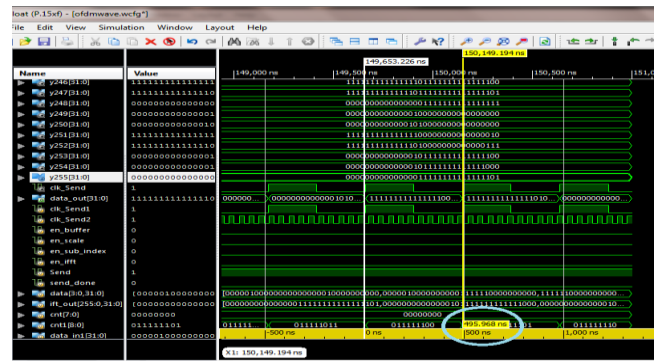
loat (P.15xf) - [ofdmwave.wcfg*]
File Edit View Simulation Window Layout Help

150,149.194 ns
149,653.226 ns

| Name | Value |
|---|---|
| y246[31:0] | 11111111111111 |
| y247[31:0] | 11111111111110 |
| y248[31:0] | 00000000000000 |
| y249[31:0] | 00000000000001 |
| y250[31:0] | 00000000000000 |
| y251[31:0] | 11111111111111 |
| y252[31:0] | 11111111111110 |
| y253[31:0] | 00000000000000 |
| y254[31:0] | 00000000000001 |
| y255[31:0] | 00000000000000 |
| clk_Send | 1 |
| data_out[31:0] | 11111111111110 |
| clk_Send1 | 1 |
| clk_Send2 | 1 |
| en_buffer | 0 |
| en_scale | 0 |
| en_sub_index | 0 |
| en_ifft | 0 |
| Send | 1 |
| send_done | 0 |
| data[0:31:0] | [00000000000000 |
| ifft_out[255:0,31:0] | [00000000000000 |
| cnt[7:0] | 00000000 |
| cnt1[8:0] | 011111101 |
| data_in1[31:0] | 00000100000000 |

149,000 ns | 149,500 ns | 150,000 ns | 150,500 ns | 151,0

1111111111111101111111111111100
1111111111111110111111111111101
0000000000000000111111111111111
0000000000000001000000000000000
0000000000000000100000000000000
1111111111111111100000000000010
1111111111111110000000000000111
0000000000000000101111111111100
0000000000000001000000000000000
0000000000000000111111111111101

000000... | 000000000000001010... | 11111111111111100... | 111111111111111010... | 000000000000...

[00000100000000000000000100000000000,00000100000000000000 | 11110000000000,11110000000000000
[00000000000000001111111111111101,0000000000000000000010 | 111111111111000,00000000000000010
00000000
011111... | 011111011 | 011111100 | 495.968 ns | 01111110
-500 ns | 0 ns | 500 ns | 1,000 ns

X1: 150,149.194 ns